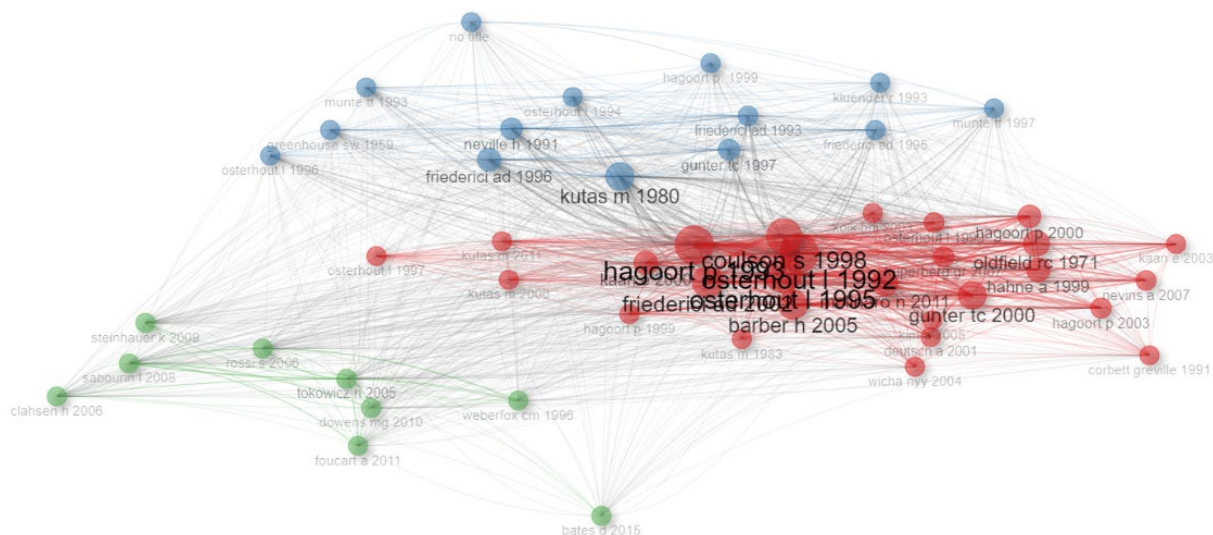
no title
hagoort p 1999
munte tf 1993
osterhout l 1994
kluender r 1993
munte tf 1997
greenhouse sw 1959
neville h 1991
friederici ad 1993
friederici ad 1996
osterhout l 1996
gunter tc 1997
friederici ad 1996
kutas m 1980
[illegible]
osterhout l 1997
hagoort p 2000
osterhout l 1997
kutas m 2011
coulson s 1998
kaan e 2003
hagoort p 1993
osterhout l 1992
oldfield rc 1971
kutas m 2000
kaan e 2000
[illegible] 2007
friederici ad 2002
osterhout l 1995
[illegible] n 2011
hahne a 1999
nevins a 2007
steinhauer k 2009
hagoort p 1999
barber h 2005
gunter tc 2000
hagoort p 2003
kaan e 2005
rossi s 2006
kutas m 1983
deutsch a 2001
sabourin l 2008
corbett greville 1991
wicha nyy 2004
tokowicz n 2005
clahsen h 2006
weberfox cm 1996
dowens mg 2010
foucart a 2011
bates d 2015